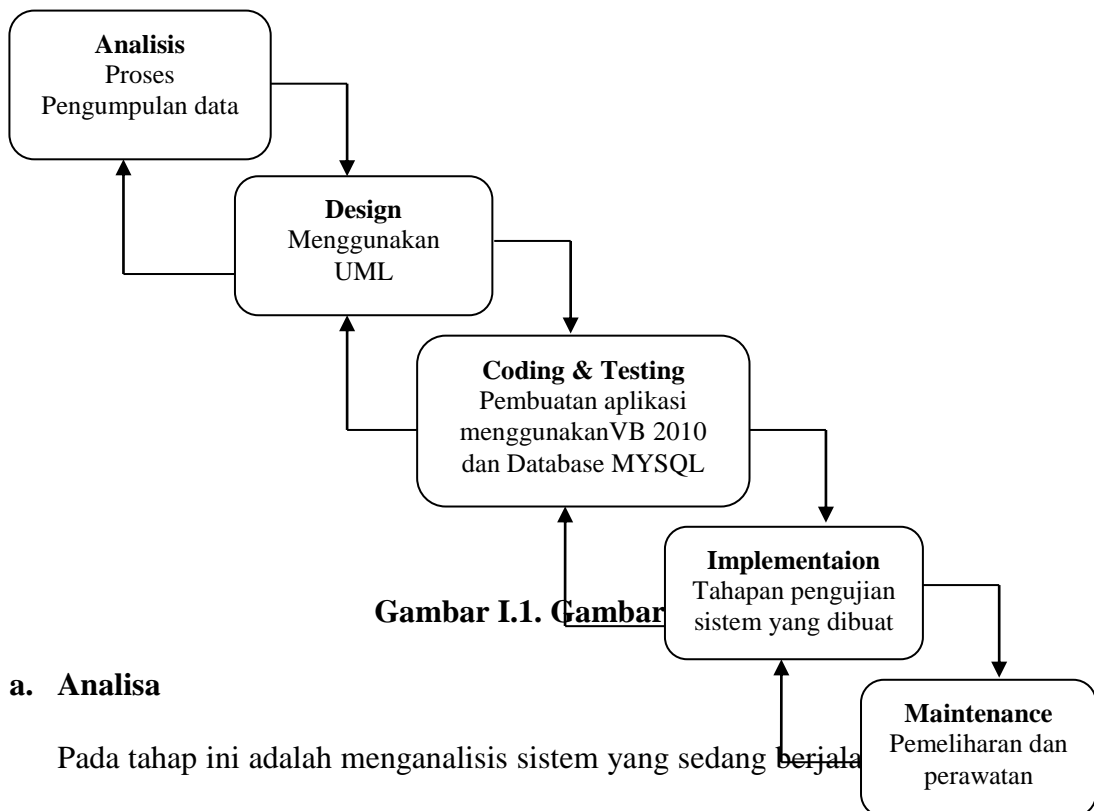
Analisis
Proses
Pengumpulan data

Design
Menggunakan
UML

Coding & Testing
Pembuatan aplikasi
menggunakanVB 2010
dan Database MYSQL

Implementaion
Tahapan pengujian
sistem yang dibuat

Maintenance
Pemeliharan dan
perawatan

Gambar I.1. Gambar

a. Analisa

Pada tahap ini adalah menganalisis sistem yang sedang berjala